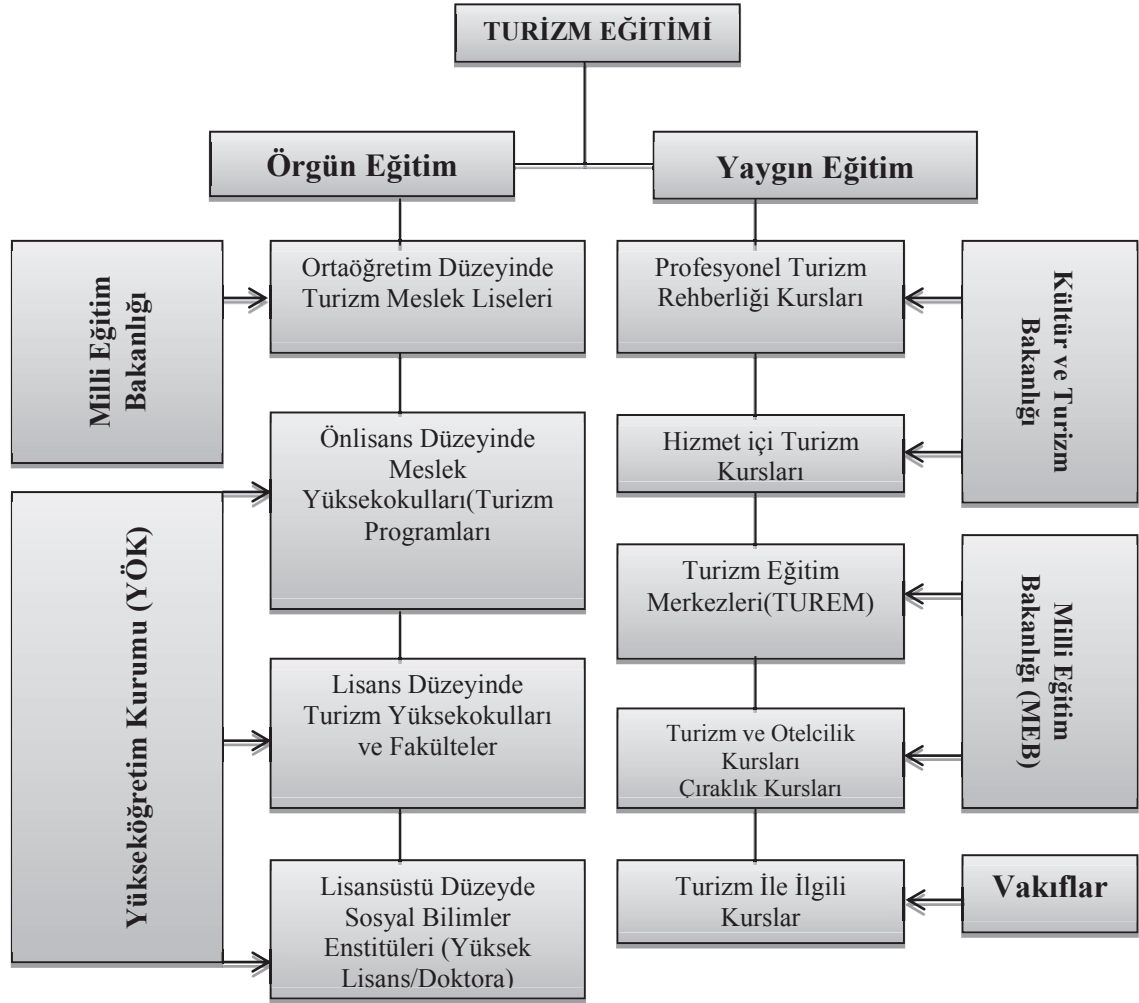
TURİZM EĞİTİMİ

Örgün Eğitim

Yaygın Eğitim

Milli Eğitim Bakanlığı

Ortaöğretim Düzeyinde Turizm Meslek Liseleri

Yükseköğretim Kurumu (YÖK)

Önlisans Düzeyinde Meslek Yüksekokulları(Turizm Programları

Lisans Düzeyinde Turizm Yüksekokulları ve Fakülteler

Lisansüstü Düzeyde Sosyal Bilimler Enstitüleri (Yüksek Lisans/Doktora)

Profesyonel Turizm Rehberliği Kursları

Kültür ve Turizm Bakanlığı

Hizmet içi Turizm Kursları

Turizm Eğitim Merkezleri(TUREM)

Milli Eğitim Bakanlığı (MEB)

Turizm ve Otelcilik Kursları Çıraklık Kursları

Turizm İle İlgili Kurslar

Vakıflar